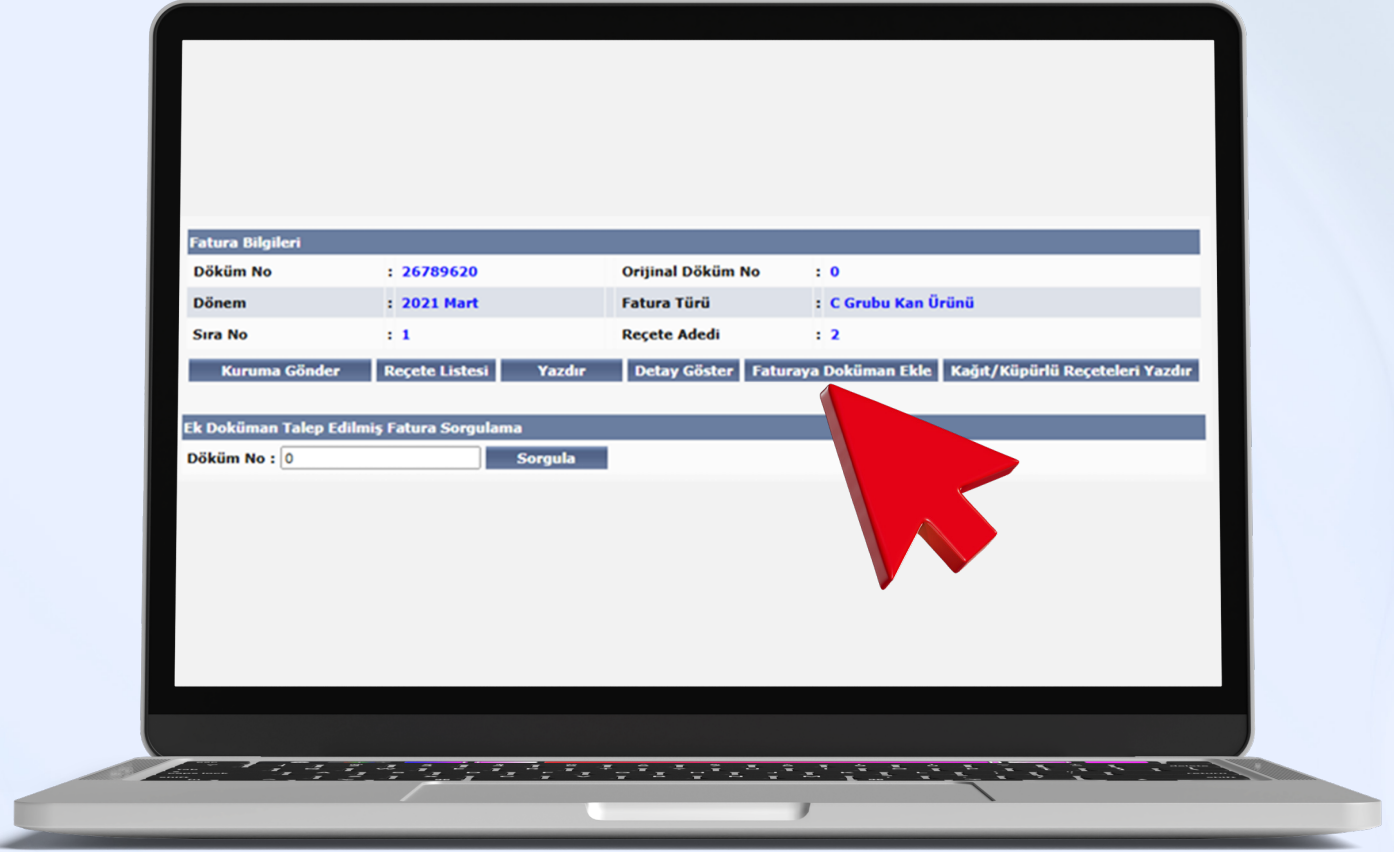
Fatura Bilgileri

| Döküm No | : 26789620 | Orijinal Döküm No | : 0 |
|---|---|---|---|
| Dönem | : 2021 Mart | Fatura Türü | : C Grubu Kan Ürünü |
| Sıra No | : 1 | Reçete Adedi | : 2 |

Kuruma Gönder | Reçete Listesi | Yazdır | Detay Göster | Faturaya Doküman Ekle | Kağıt/Küpürlü Reçeteleri Yazdır

Ek Doküman Talep Edilmiş Fatura Sorgulama

Döküm No : 0 Sorgula